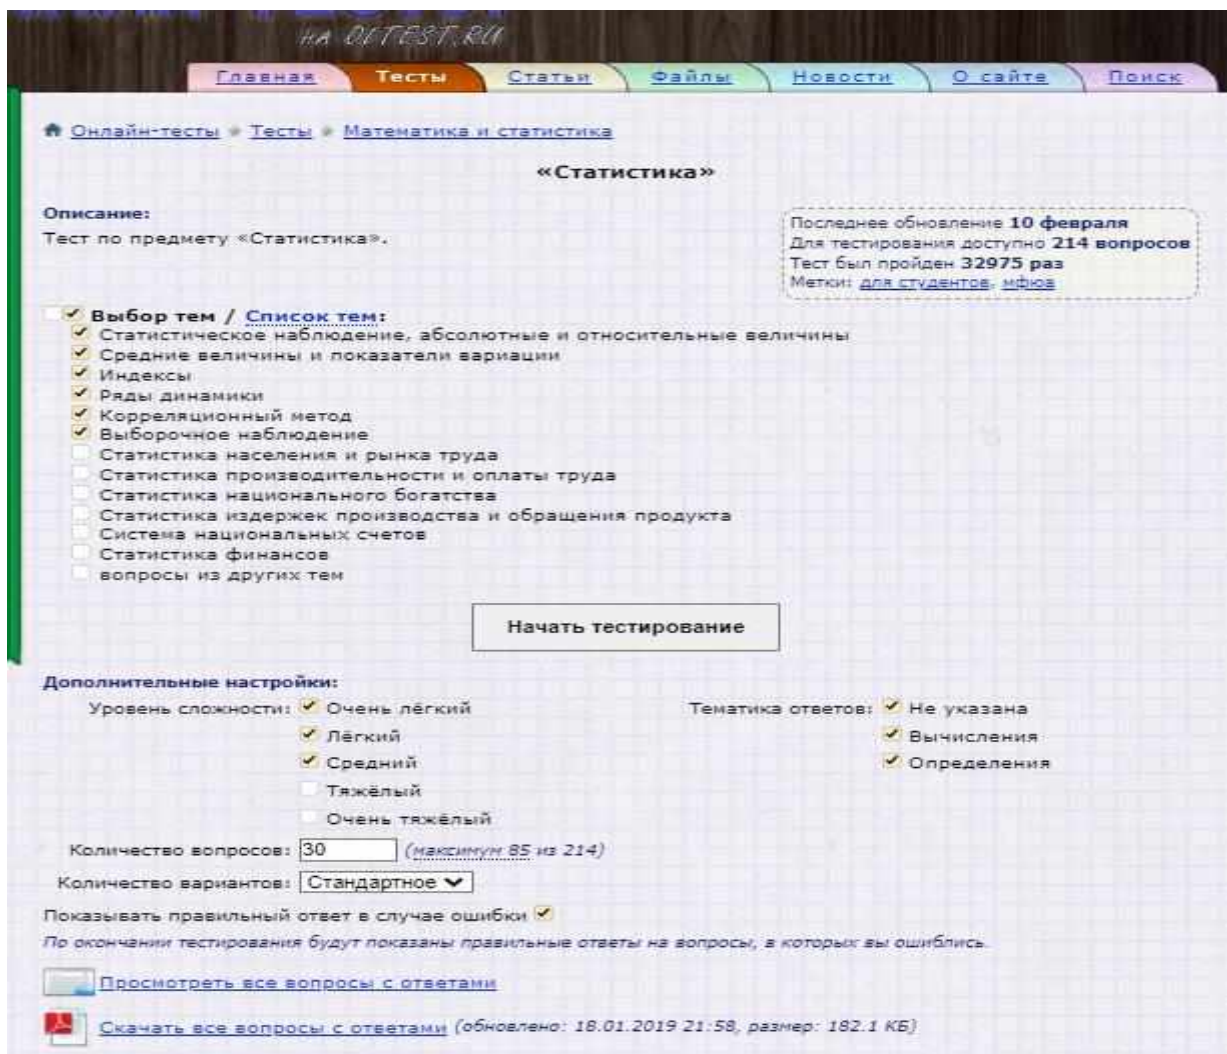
НА OLTEST.RU

Главная | Тесты | Статьи | Файлы | Новости | О сайте | Поиск

Онлайн-тесты » Тесты » Математика и статистика

«Статистика»

Описание:
Тест по предмету «Статистика».

Последнее обновление 10 февраля
Для тестирования доступно 214 вопросов
Тест был пройден 32975 раз
Метки: для студентов, мфюа

Выбор тем / Список тем:
Статистическое наблюдение, абсолютные и относительные величины
Средние величины и показатели вариации
Индексы
Ряды динамики
Корреляционный метод
Выборочное наблюдение
Статистика населения и рынка труда
Статистика производительности и оплаты труда
Статистика национального богатства
Статистика издержек производства и обращения продукта
Система национальных счетов
Статистика финансов
вопросы из других тем

Начать тестирование

Дополнительные настройки:
Уровень сложности: Очень лёгкий
Лёгкий
Средний
Тяжёлый
Очень тяжёлый

Тематика ответов: Не указана
Вычисления
Определения

Количество вопросов: 30 (максимум 85 из 214)
Количество вариантов: Стандартное
Показывать правильный ответ в случае ошибки
По окончании тестирования будут показаны правильные ответы на вопросы, в которых вы ошиблись.

Просмотреть все вопросы с ответами

Скачать все вопросы с ответами (обновлено: 18.01.2019 21:58, размер: 182.1 КБ)